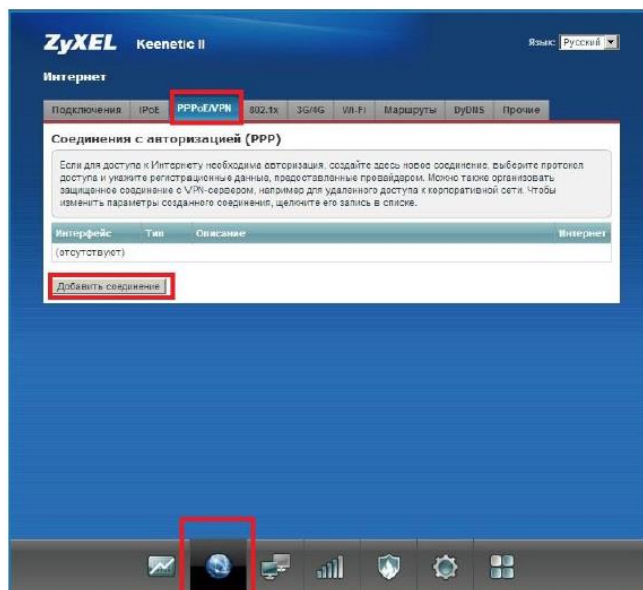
ZyXEL Keenetic II

Язык: Русский

Интернет

Подключения | IPoE | PPPoE/VPN | 802.1x | 3G/4G | Wi-Fi | Маршруты | DyDNS | Прочие

Соединения с авторизацией (PPP)

Если для доступа к Интернету необходима авторизация, создайте здесь новое соединение, выберите протокол доступа и укажите регистрационные данные, предоставленные провайдером. Можно также организовать защищенное соединение с VPN-сервером, например для удаленного доступа к корпоративной сети. Чтобы изменить параметры созданного соединения, щелкните его запись в списке.

| Интерфейс | Тип | Описание | Интернет |
|---|---|---|---|
| (отсутствуют) | | | |

Добавить соединение